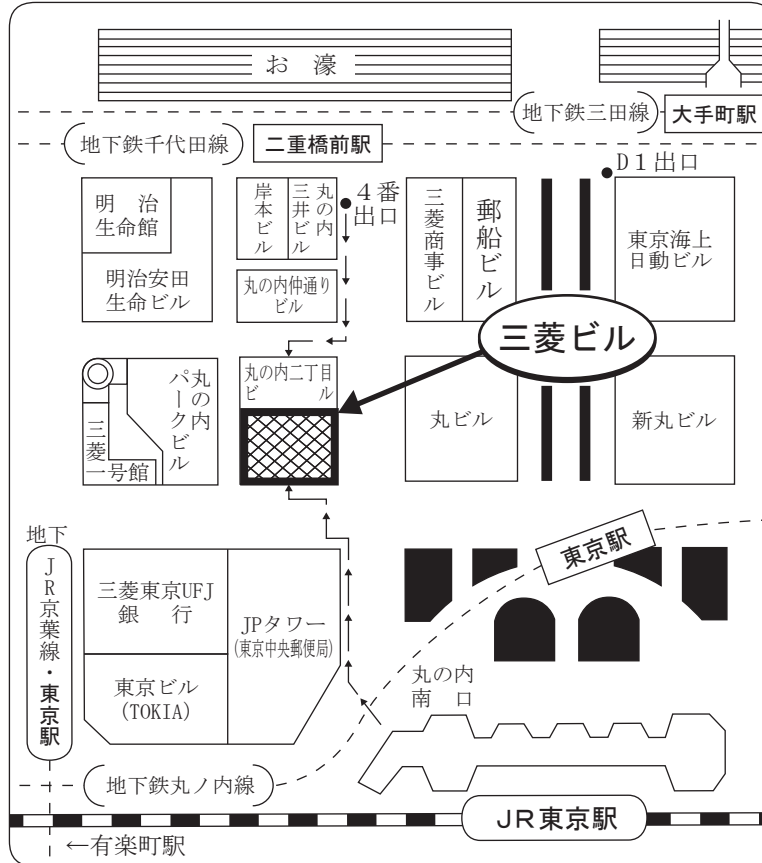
お濠

地下鉄三田線
大手町駅
地下鉄千代田線
二重橋前駅
D1出口
4番出口

明治生命館
明治安田生命ビル
岸本ビル
丸の内三井ビル
丸の内仲通りビル
三菱商事ビル
郵船ビル
東京海上日動ビル

三菱ビル

丸の内パークビル
三菱一号館
丸の内二丁目ビル
丸ビル
新丸ビル

地下
JR京葉線・東京駅
東京駅
三菱東京UFJ銀行
JPタワー
(東京中央郵便局)
東京ビル
(TOKIA)
丸の内南口
地下鉄丸ノ内線
JR東京駅
←有楽町駅